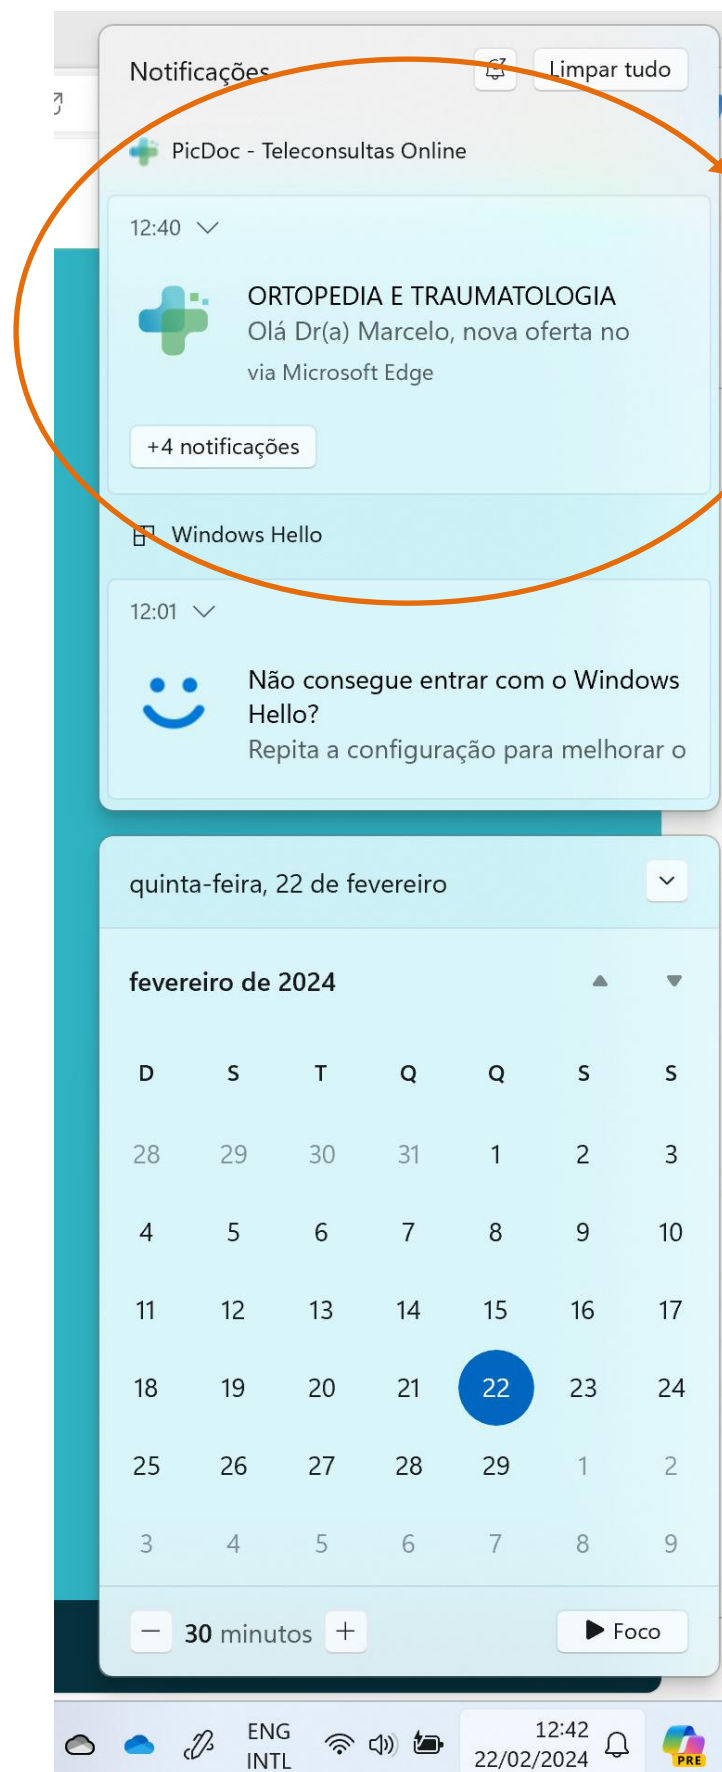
Notificações

Limpar tudo

PicDoc - Teleconsultas Online

12:40

ORTOPEDIA E TRAUMATOLOGIA
Olá Dr(a) Marcelo, nova oferta no
via Microsoft Edge

+4 notificações

Windows Hello

12:01

Não consegue entrar com o Windows Hello?
Repita a configuração para melhorar o

quinta-feira, 22 de fevereiro

fevereiro de 2024

| D | S | T | Q | Q | S | S |
|---|---|---|---|---|---|---|
| 28 | 29 | 30 | 31 | 1 | 2 | 3 |
| 4 | 5 | 6 | 7 | 8 | 9 | 10 |
| 11 | 12 | 13 | 14 | 15 | 16 | 17 |
| 18 | 19 | 20 | 21 | 22 | 23 | 24 |
| 25 | 26 | 27 | 28 | 29 | 1 | 2 |
| 3 | 4 | 5 | 6 | 7 | 8 | 9 |

− 30 minutos +

Foco

ENG INTL

12:42
22/02/2024

PRE